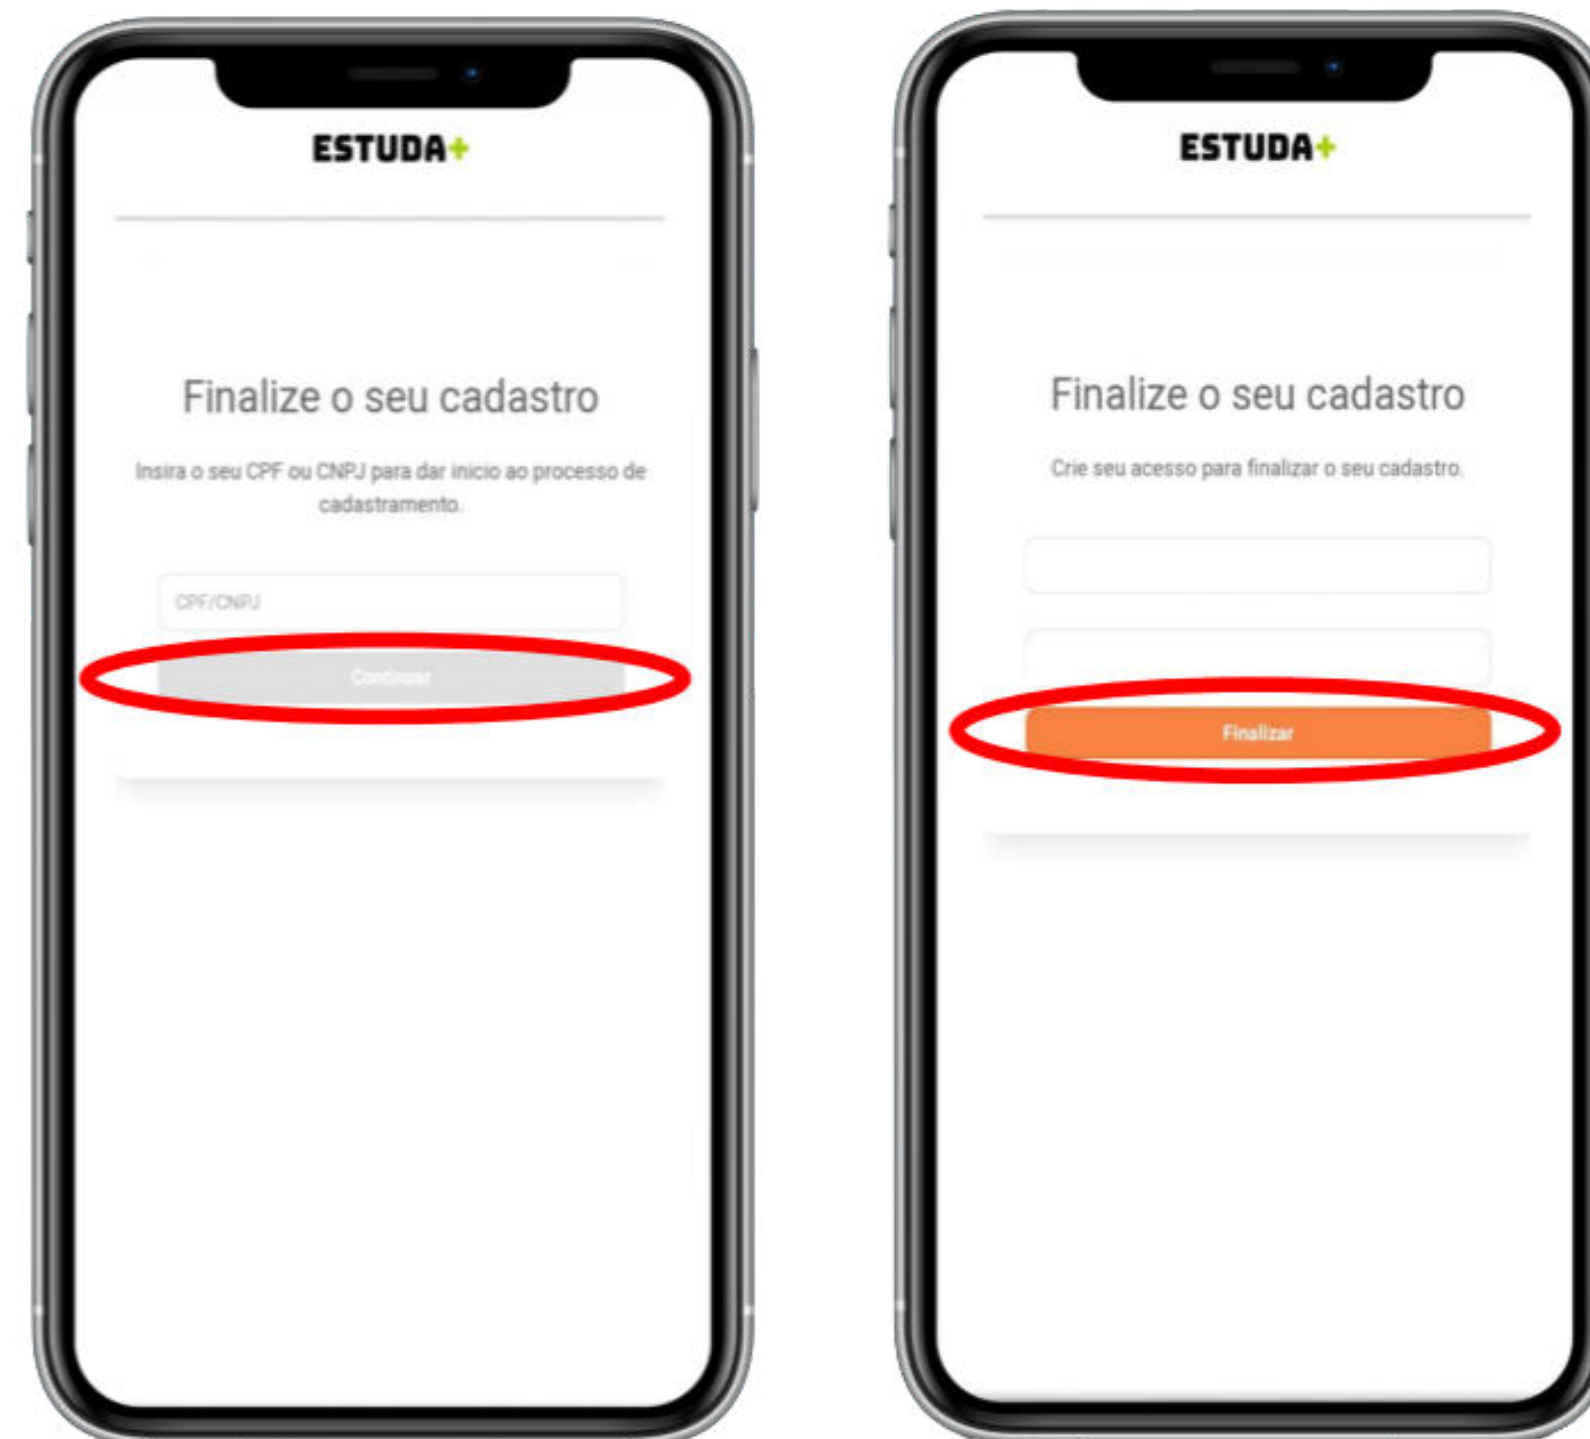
ESTUDA+

Finalize o seu cadastro

Insira o seu CPF ou CNPJ para dar inicio ao processo de cadastramento.

CPF/CNPJ

Continuar

ESTUDA+

Finalize o seu cadastro

Crie seu acesso para finalizar o seu cadastro.

Finalizar